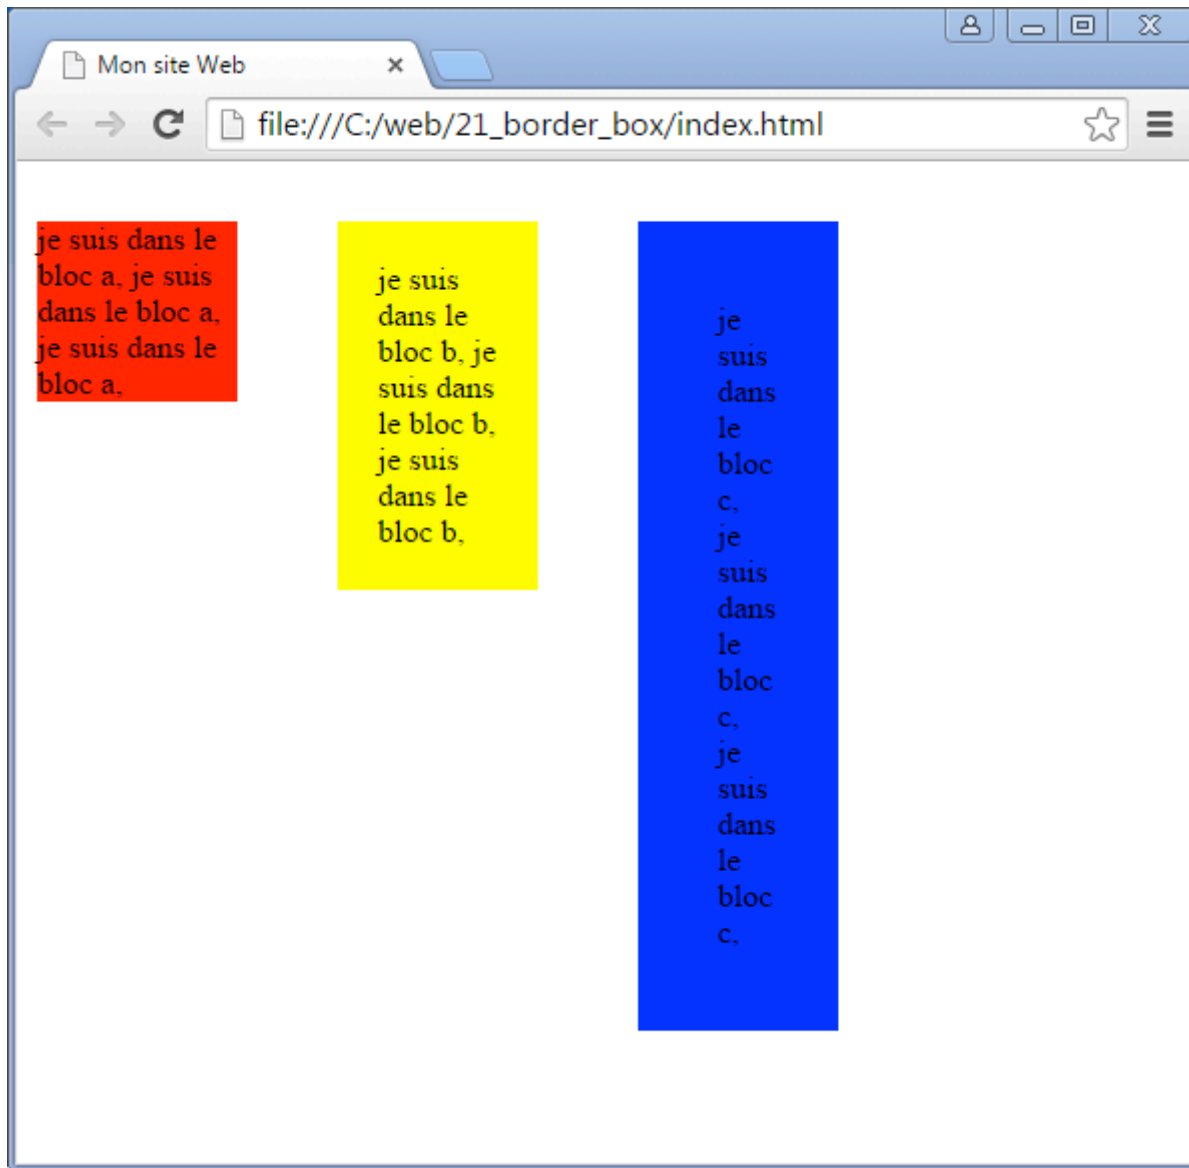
Mon site Web ×

file:///C:/web/21_border_box/index.html

je suis dans le bloc a, je suis dans le bloc a, je suis dans le bloc a,

je suis dans le bloc b, je suis dans le bloc b, je suis dans le bloc b,

je suis dans le bloc c, je suis dans le bloc c, je suis dans le bloc c,